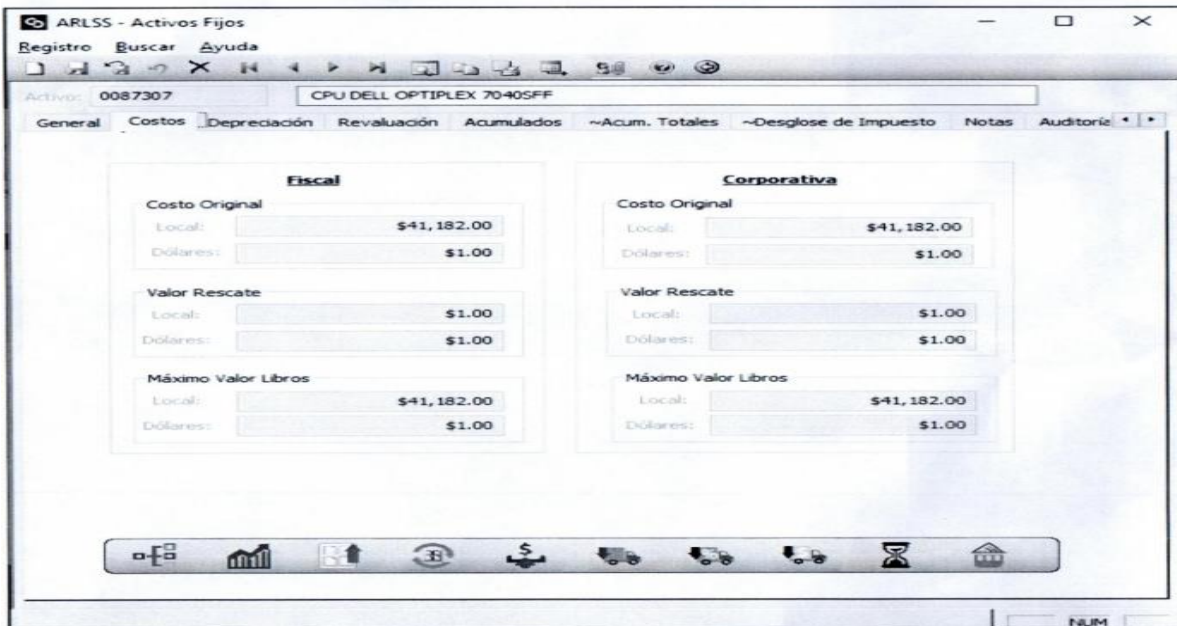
ARLSS - Activos Fijos

Registro Buscar Ayuda

Activo: 0087307 CPU DELL OPTIPLEX 7040SFF

General Costos Depreciación Revaluación Acumulados ~Acum. Totales ~Desglose de Impuesto Notas Auditoría

Fiscal

Costo Original
Local: $41,182.00
Dólares: $1.00

Valor Rescate
Local: $1.00
Dólares: $1.00

Máximo Valor Libros
Local: $41,182.00
Dólares: $1.00

Corporativa

Costo Original
Local: $41,182.00
Dólares: $1.00

Valor Rescate
Local: $1.00
Dólares: $1.00

Máximo Valor Libros
Local: $41,182.00
Dólares: $1.00

NUM